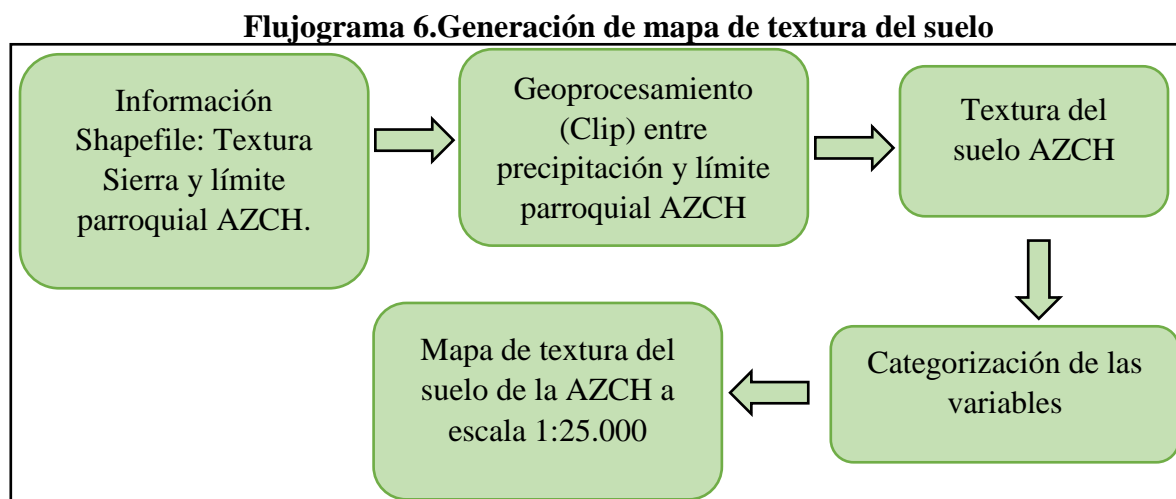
Flujograma 6.Generación de mapa de textura del suelo

Información Shapefile: Textura Sierra y límite parroquial AZCH.

Geoprocesamiento (Clip) entre precipitación y límite parroquial AZCH

Textura del suelo AZCH

Categorización de las variables

Mapa de textura del suelo de la AZCH a escala 1:25.000